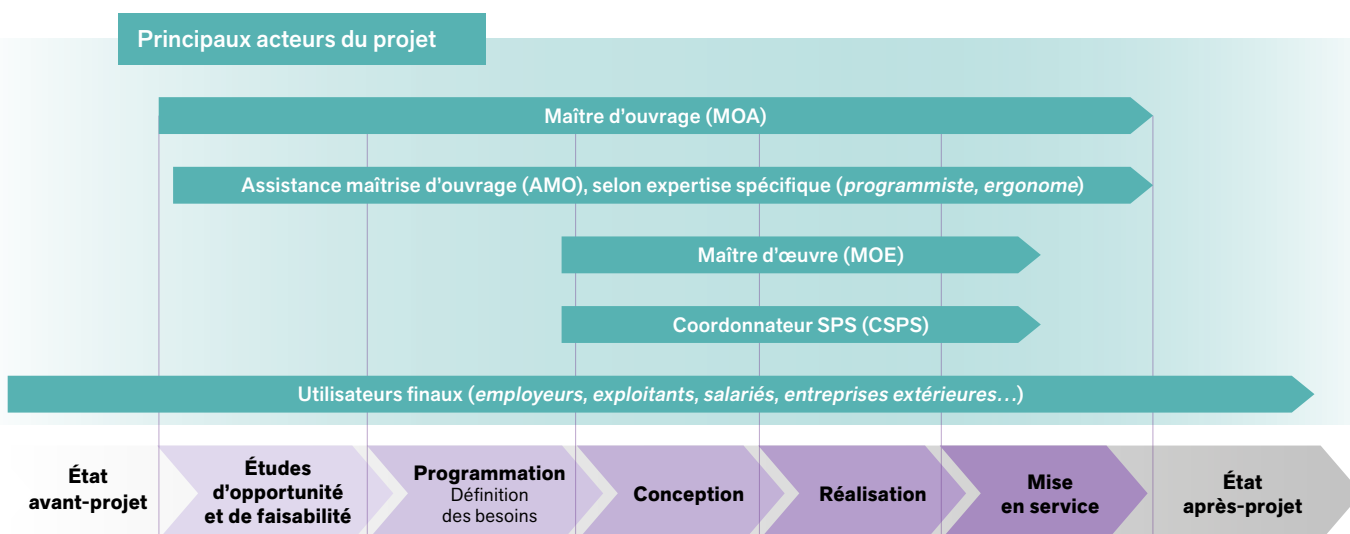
Principaux acteurs du projet

Maître d'ouvrage (MOA)

Assistance maîtrise d'ouvrage (AMO), selon expertise spécifique (*programmiste, ergonome*)

Maître d'œuvre (MOE)

Coordonnateur SPS (CSPS)

Utilisateurs finaux (*employeurs, exploitants, salariés, entreprises extérieures…*)

État avant-projet

Études d'opportunité et de faisabilité

Programmation
Définition des besoins

Conception

Réalisation

Mise en service

État après-projet